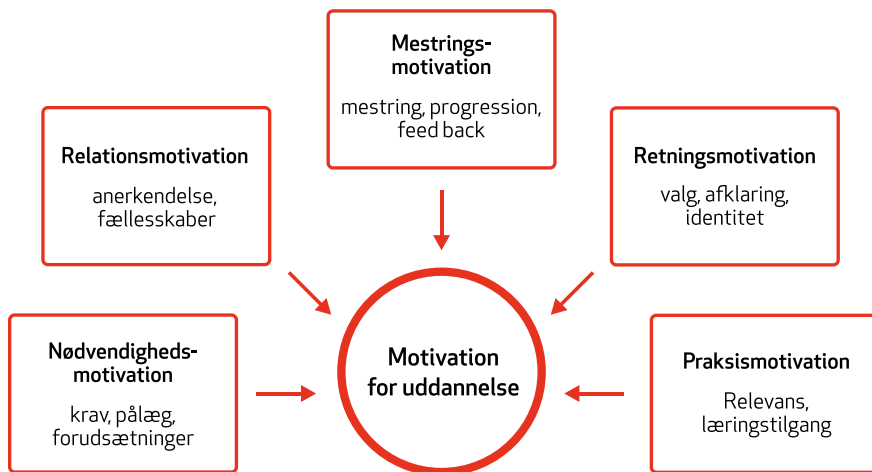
Mestrings-motivation

mestring, progression, feed back

Relationsmotivation

anerkendelse, fællesskaber

Retningsmotivation

valg, afklaring, identitet

Nødvendigheds-motivation

krav, pålæg, forudsætninger

Motivation for uddannelse

Praksismotivation

Relevans, læringstilgang